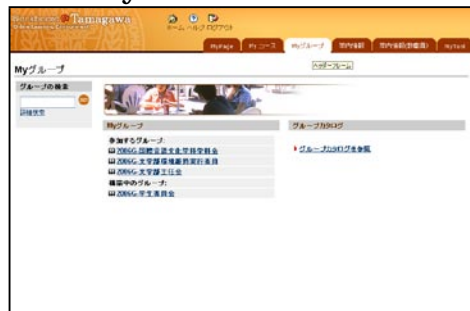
Tamagawa
ホーム ヘルプ ログアウト
MyPage My コース Myグループ 学内検索 学内検索(詳細画) MyTool
ヘッダーフレーム
Myグループ
グループの検索
詳細検索
Myグループ
参加するグループ:
2006G 国際交流文化学科学習会
2006G 文学部環境教育実行委員
2006G 文学部工作会
確認中のグループ:
2006G 学生委員会
グループカタログ
グループカタログを参照